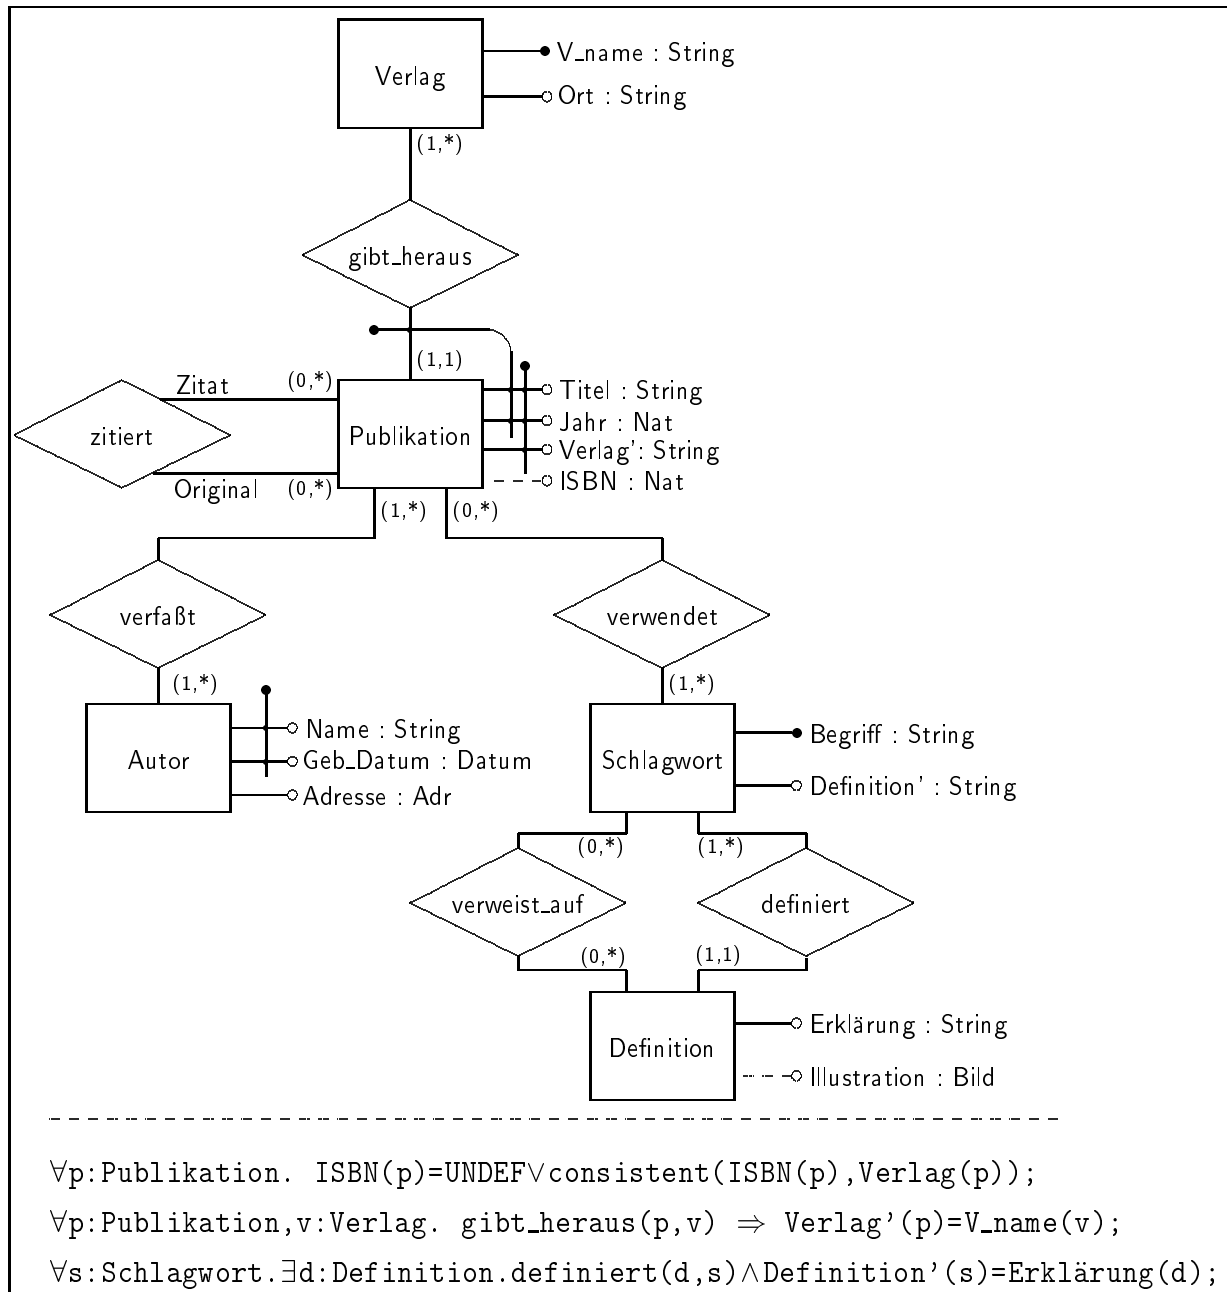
Verlag
V_name : String
Ort : String
(1,*)
gibt_heraus
(1,1)
Zitat
(0,*)
zitiert
Publikation
Titel : String
Jahr : Nat
Verlag': String
ISBN : Nat
Original
(0,*)
(1,*)
(0,*)
verfaßt
verwendet
(1,*)
(1,*)
Autor
Name : String
Geb_Datum : Datum
Adresse : Adr
Schlagwort
Begriff : String
Definition' : String
(0,*)
(1,*)
verweist_auf
definiert
(0,*)
(1,1)
Definition
Erklärung : String
Illustration : Bild

$\forall$p:Publikation. ISBN(p)=UNDEF$\vee$consistent(ISBN(p),Verlag(p));
$\forall$p:Publikation,v:Verlag. gibt_heraus(p,v) $\Rightarrow$ Verlag'(p)=V_name(v);
$\forall$s:Schlagwort.$\exists$d:Definition.definiert(d,s)$\wedge$Definition'(s)=Erklärung(d);